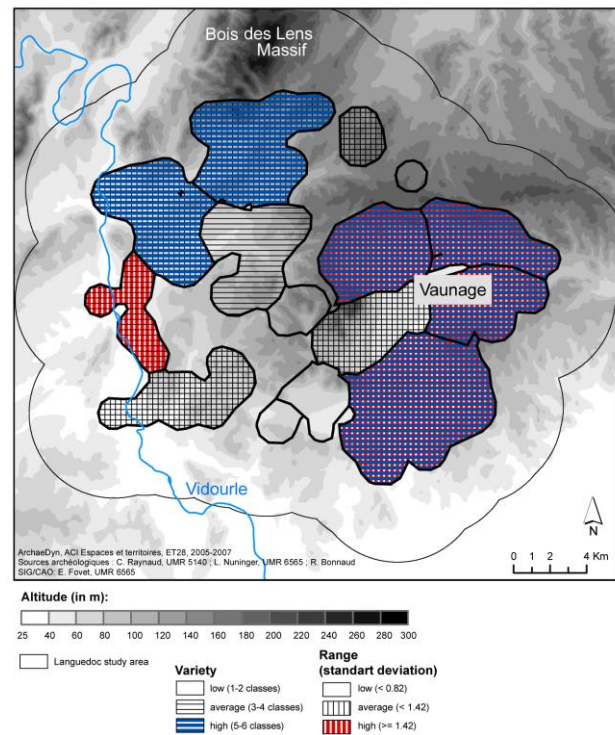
Bois des Lens Massif

Vaunage

Vidourle

N

0 1 2 4 Km

ArchaeDyn, ACI Espaces et territoires, ET28, 2005-2007
Sources archéologiques : C. Raynaud, UMR 5140 ; L. Nuninger, UMR 6565 ; R. Bonnaud
SIG/CAO: E. Fovet, UMR 6565

Altitude (in m):

25 40 60 80 100 120 140 160 180 200 220 240 260 280 300

Languedoc study area

Variety
low (1-2 classes)
average (3-4 classes)
high (5-6 classes)

Range (standart deviation)
low (< 0.82)
average (< 1.42)
high (>= 1.42)